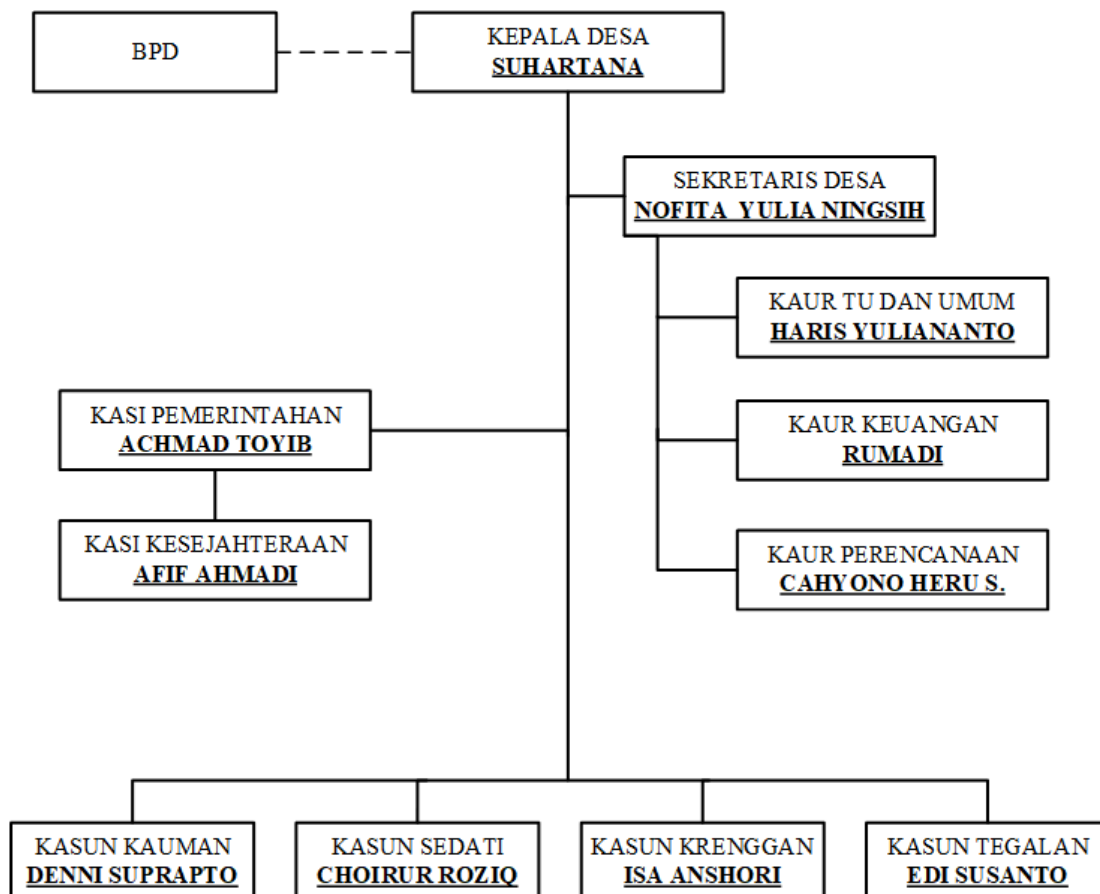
BPD

KEPALA DESA
SUHARTANA

SEKRETARIS DESA
NOFITA YULIA NINGSIH

KAUR TU DAN UMUM
HARIS YULIANANTO

KASI PEMERINTAHAN
ACHMAD TOYIB

KAUR KEUANGAN
RUMADI

KASI KESEJAHTERAAN
AFIF AHMADI

KAUR PERENCANAAN
CAHYONO HERU S.

KASUN KAUMAN
DENNI SUPRAPTO

KASUN SEDATI
CHOIRUR ROZIQ

KASUN KRENGGAN
ISA ANSHORI

KASUN TEGALAN
EDI SUSANTO